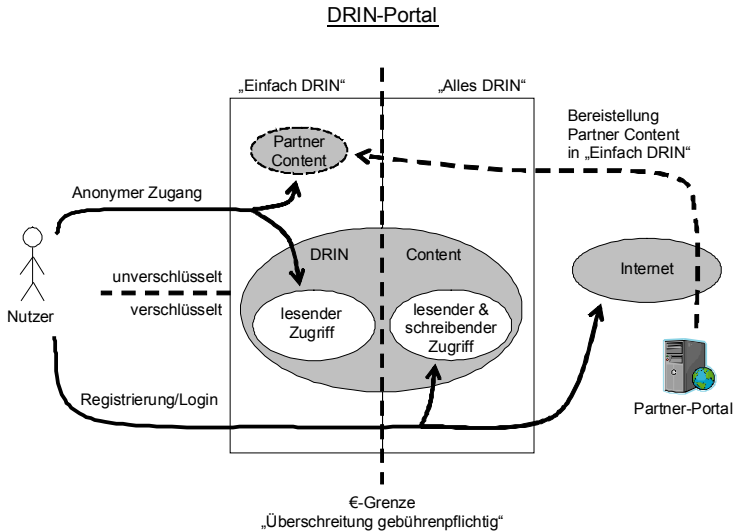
DRIN-Portal

„Einfach DRIN“

„Alles DRIN“

Bereitstellung Partner Content in „Einfach DRIN“

Partner Content

Anonymer Zugang

DRIN

Content

Internet

unverschlüsselt

verschlüsselt

Nutzer

lesender Zugriff

lesender & schreibender Zugriff

Registrierung/Login

Partner-Portal

€-Grenze
„Überschreitung gebührenpflichtig“